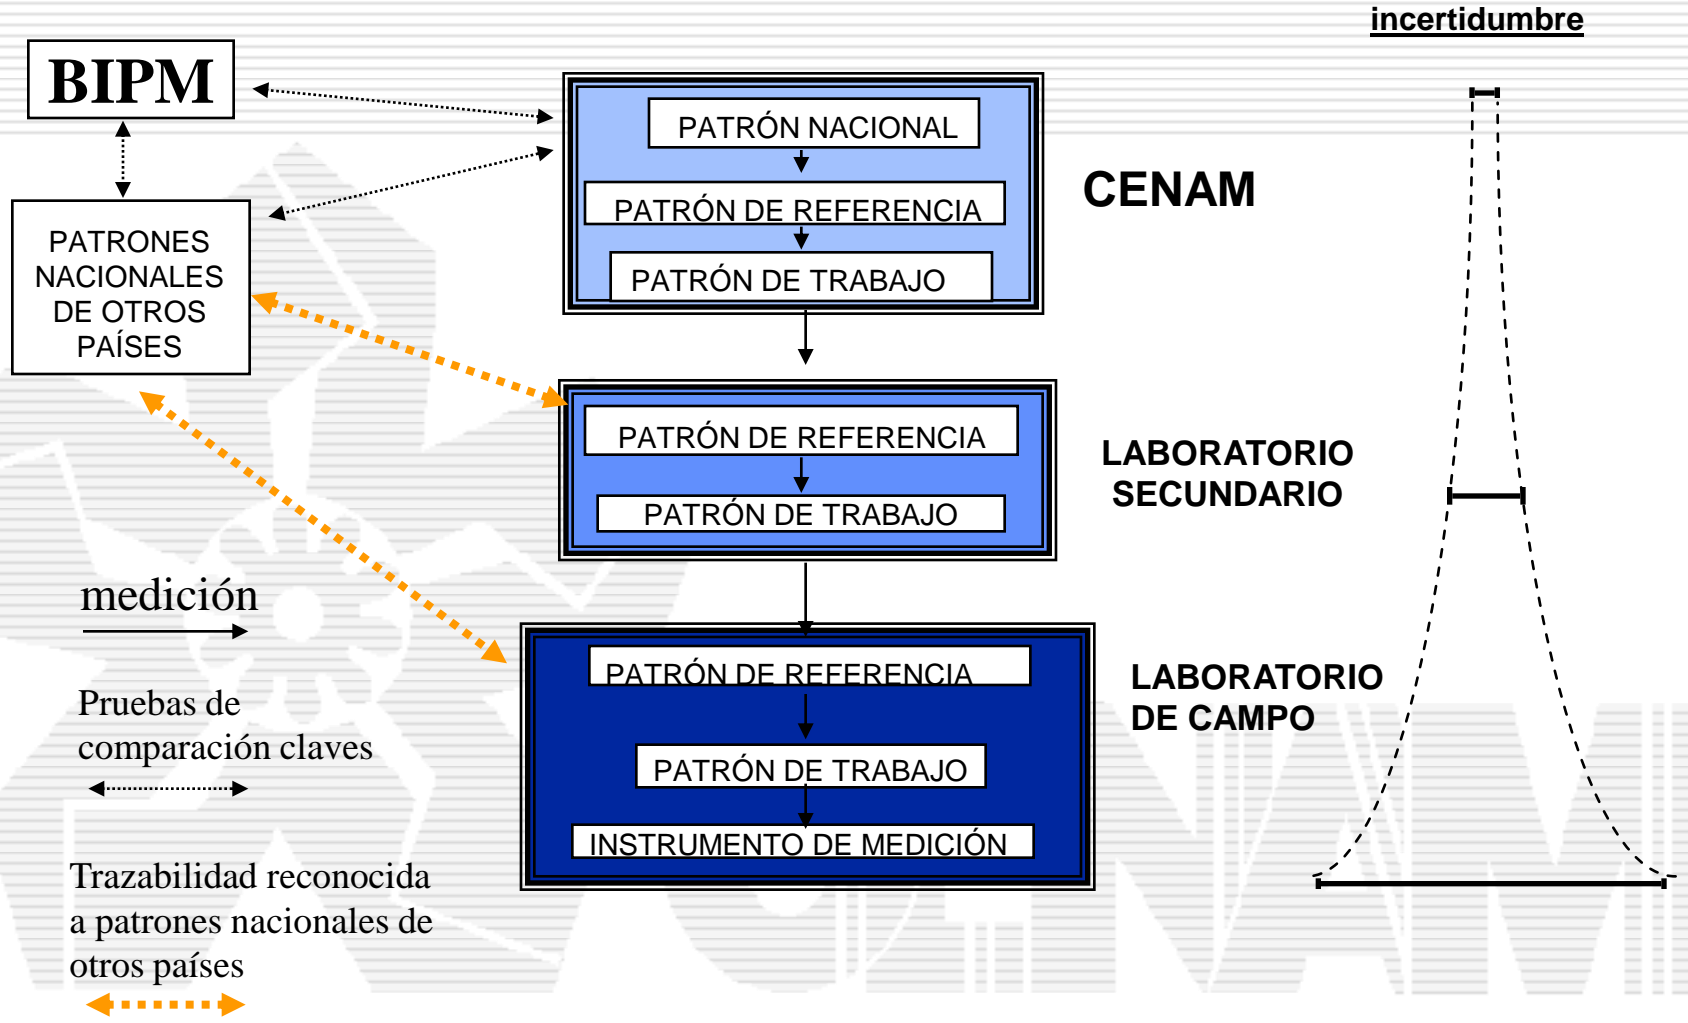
incertidumbre

BIPM

PATRONES NACIONALES DE OTROS PAÍSES

PATRÓN NACIONAL

PATRÓN DE REFERENCIA

PATRÓN DE TRABAJO

CENAM

PATRÓN DE REFERENCIA

PATRÓN DE TRABAJO

LABORATORIO SECUNDARIO

PATRÓN DE REFERENCIA

PATRÓN DE TRABAJO

INSTRUMENTO DE MEDICIÓN

LABORATORIO DE CAMPO

medición

Pruebas de comparación claves

Trazabilidad reconocida a patrones nacionales de otros países